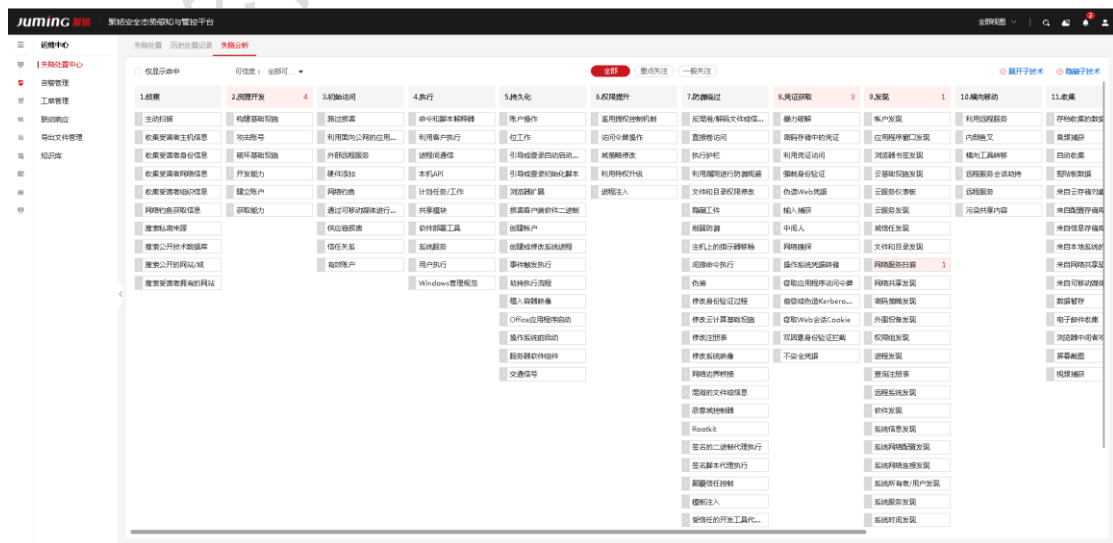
JUMinG 聚铭 | 聚铭安全态势感知与管控平台

全局视图 ∨ | 2

运维中心
失陷处置中心
告警管理
工单管理
联动响应
导出文件管理
知识库

失陷处置 历史处置记录 失陷分析

仅显示命中 可信度： 全部可... ▾

全部 重点关注 一般关注

展开子技术 隐藏子技术

| 1.侦察 | 2.资源开发 4 | 3.初始访问 | 4.执行 | 5.持久化 | 6.权限提升 | 7.防御规避 | 8.凭证获取 3 | 9.发现 1 | 10.横向移动 | 11.收集 |
|---|---|---|---|---|---|---|---|---|---|---|
| 主动扫描 | 构建基础设施 | 路过攻击 | 命令和脚本解释器 | 账户操作 | 滥用提权控制机制 | 反混淆/解码文件或信... | 暴力破解 | 帐户发现 | 利用远程服务 | 存档收集的数据 |
| 收集受害者主机信息 | 攻击账号 | 利用面向公网的应用... | 利用客户执行 | 位工作 | 访问令牌操作 | 直接卷访问 | 密码存储中的凭证 | 应用程序窗口发现 | 内部鱼叉 | 音频捕获 |
| 收集受害者身份信息 | 破坏基础设施 | 外部远程服务 | 进程间通信 | 引导或登录自动启动... | 域策略修改 | 执行护栏 | 利用凭证访问 | 浏览器书签发现 | 横向工具转移 | 自动收集 |
| 收集受害者网络信息 | 开发能力 | 硬件添加 | 本机API | 引导或登录初始化脚本 | 利用特权升级 | 利用漏洞进行防御规避 | 强制身份验证 | 云基础设施发现 | 远程服务会话劫持 | 剪贴板数据 |
| 收集受害者组织信息 | 建立账户 | 网络钓鱼 | 计划任务/工作 | 浏览器扩展 | 进程注入 | 文件和目录权限修改 | 伪造Web凭据 | 云服务仪表板 | 远程服务 | 来自云存储对象 |
| 网络钓鱼获取信息 | 获取能力 | 通过可移动媒体进行... | 共享模块 | 损害客户端软件二进制 | | 隐藏工件 | 输入捕获 | 云服务发现 | 污染共享内容 | 来自配置存储库 |
| 搜索私有来源 | | 供应链损害 | 软件部署工具 | 创建账户 | | 削弱防御 | 中间人 | 域信任发现 | | 来自信息存储库 |
| 搜索公开技术数据库 | | 信任关系 | 系统服务 | 创建或修改系统进程 | | 主机上的指示器移除 | 网络嗅探 | 文件和目录发现 | | 来自本地系统的 |
| 搜索公开的网站/域 | | 有效账户 | 用户执行 | 事件触发执行 | | 间接命令执行 | 操作系统凭证转储 | 网络服务扫描 1 | | 来自网络共享驱 |
| 搜索受害者拥有的网站 | | | Windows管理规范 | 劫持执行流程 | | 伪装 | 窃取应用程序访问令牌 | 网络共享发现 | | 来自可移动媒体 |
| | | | | 植入容器镜像 | | 修改身份验证过程 | 偷窃或伪造Kerbero... | 密码策略发现 | | 数据暂存 |
| | | | | Office应用程序启动 | | 修改云计算基础设施 | 窃取Web会话Cookie | 外围设备发现 | | 电子邮件收集 |
| | | | | 操作系统前启动 | | 修改注册表 | 双因素身份验证拦截 | 权限组发现 | | 浏览器中间者攻 |
| | | | | 服务器软件组件 | | 修改系统映像 | 不安全凭据 | 进程发现 | | 屏幕截图 |
| | | | | 交通信号 | | 网络边界桥接 | | 查询注册表 | | 视频捕获 |
| | | | | | | 混淆的文件或信息 | | 远程系统发现 | | |
| | | | | | | 恶意域控制器 | | 软件发现 | | |
| | | | | | | Rootkit | | 系统信息发现 | | |
| | | | | | | 签名的二进制代理执行 | | 系统网络配置发现 | | |
| | | | | | | 签名脚本代理执行 | | 系统网络连接发现 | | |
| | | | | | | 颠覆信任控制 | | 系统所有者/用户发现 | | |
| | | | | | | 模板注入 | | 系统服务发现 | | |
| | | | | | | 受信任的开发工具代... | | 系统时间发现 | | |